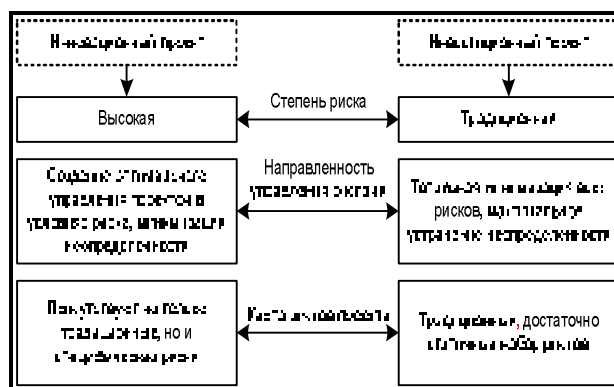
Инновационный проект

Инвестиционный проект

Степень риска

Высокая

Традиционная

Направленность управления рисками

Создание оптимального управления проектом в условиях риска, минимизации неопределенности

Тотальная минимизация рисков, ликвидация неопределенности

Инструменты

Используются не только традиционные, но и специфические риски

Традиционные, достаточно отлаженные алгоритмы